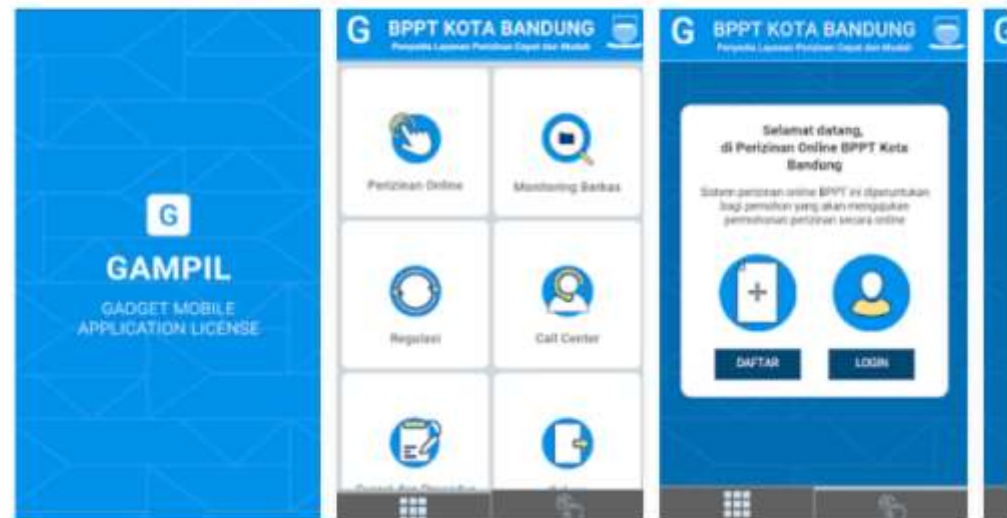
G
GAMPIL
GADGET MOBILE
APPLICATION LICENSE

G BPPT KOTA BANDUNG
Penyedia Layanan Perizinan Cepat dan Mudah

Perizinan Online
Monitoring Berkas
Regulasi
Call Center
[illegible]
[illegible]

G BPPT KOTA BANDUNG
Penyedia Layanan Perizinan Cepat dan Mudah

Selamat datang,
di Perizinan Online BPPT Kota Bandung

Sistem perizinan online BPPT ini diperuntukan bagi pemohon yang akan mengajukan permohonan perizinan secara online

DAFTAR
LOGIN

G